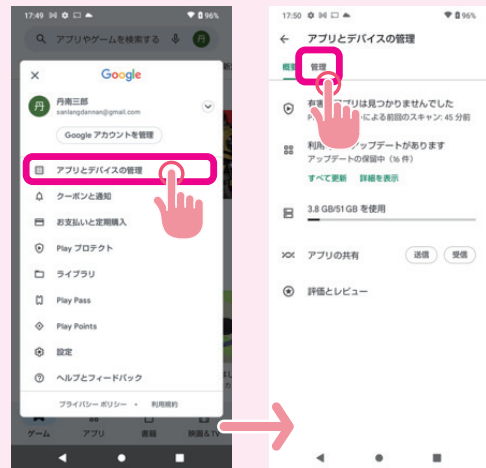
17:49 96%

アプリやゲームを検索する

丹

×

Google

丹

丹南三郎

sanlangdannan@gmail.com

Google アカウントを管理

アプリとデバイスの管理

クーポンと通知

お支払いと定期購入

Play プロテクト

ライブラリ

Play Pass

Play Points

設定

ヘルプとフィードバック

プライバシー ポリシー・利用規約

ゲーム アプリ 書籍 映画&TV

17:50 96%

アプリとデバイスの管理

概要 管理

有害 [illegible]プリは見つかりませんでした

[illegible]による前回のスキャン: 45 分前

利用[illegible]ップデートがあります

アップデートの保留中 (16 件)

すべて更新 詳細を表示

3.8 GB/51 GB を使用

アプリの共有 送信 受信

評価とレビュー